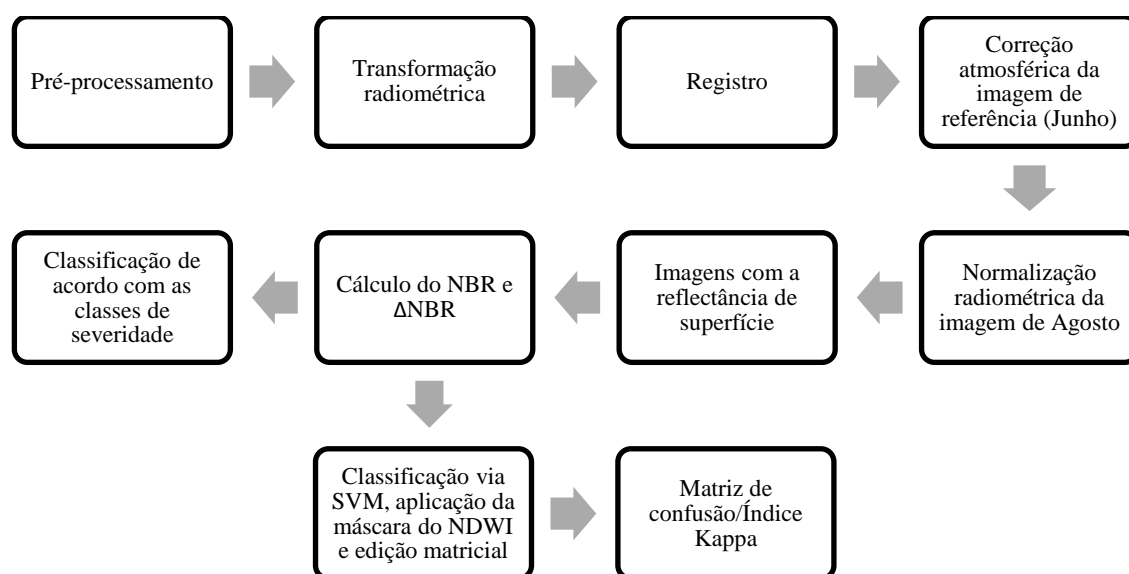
Pré-processamento

Transformação radiométrica

Registro

Correção atmosférica da imagem de referência (Junho)

Normalização radiométrica da imagem de Agosto

Imagens com a reflectância de superfície

Cálculo do NBR e ΔNBR

Classificação de acordo com as classes de severidade

Classificação via SVM, aplicação da máscara do NDWI e edição matricial

Matriz de confusão/Índice Kappa